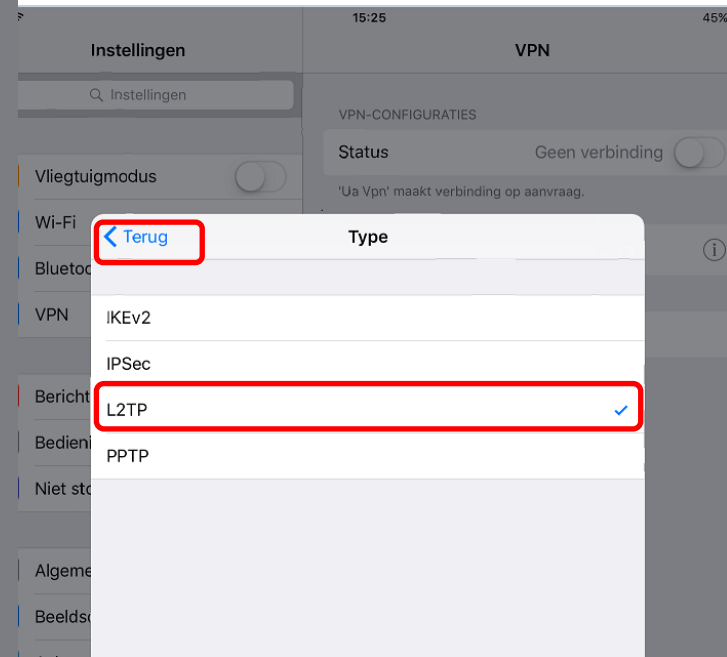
15:25
45%
Instellingen
Instellingen
VPN
VPN-CONFIGURATIES
Status
Geen verbinding
'Ua Vpn' maakt verbinding op aanvraag.
Vliegtuigmodus
Wi-Fi
Blueto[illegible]
VPN
Bericht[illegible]
Bedieni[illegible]
Niet sto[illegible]
Algeme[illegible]
Beelds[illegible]
Terug
Type
IKEv2
IPSec
L2TP
PPTP